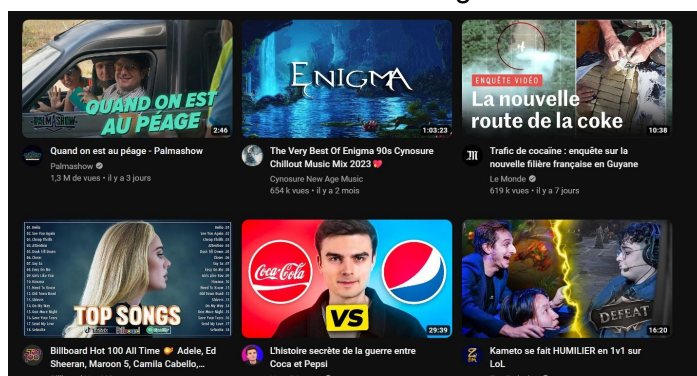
QUAND ON EST AU PÉAGE

PALMASHOW

2:46

Quand on est au péage - Palmashow

Palmashow

1,3 M de vues • il y a 3 jours

ENIGMA

1:03:23

The Very Best Of Enigma 90s Cynosure Chillout Music Mix 2023 💔

Cynosure New Age Music

654 k vues • il y a 2 mois

ENQUÊTE VIDÉO

La nouvelle route de la coke

10:38

Trafic de cocaïne : enquête sur la nouvelle filière française en Guyane

Le Monde

619 k vues • il y a 7 jours

TOP SONGS

Billboard Hot 100 All Time 🔥 Adele, Ed Sheeran, Maroon 5, Camila Cabello,...

Coca-Cola

VS

29:39

L'histoire secrète de la guerre entre Coca et Pepsi

DEFEAT

16:20

Kameto se fait HUMILIER en 1v1 sur LoL